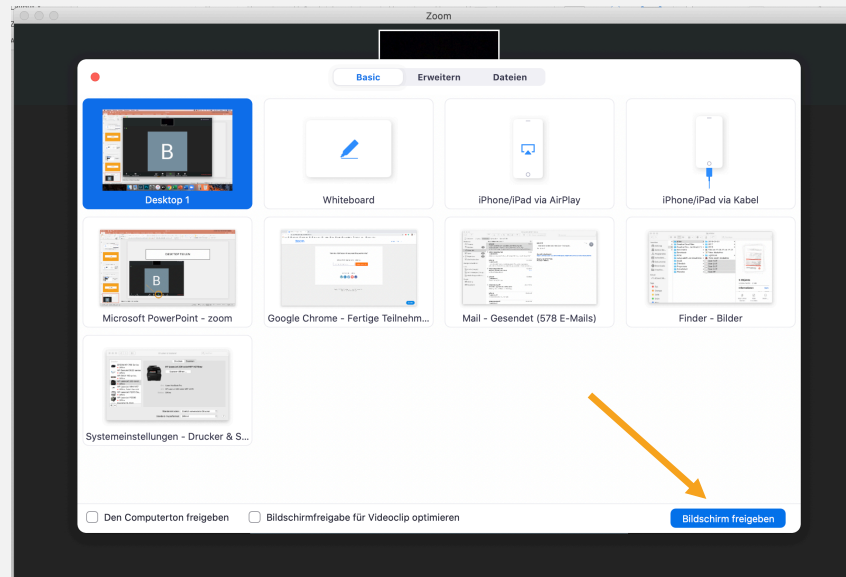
Zoom

Basic
Erweitern
Dateien

B
Desktop 1

Whiteboard

iPhone/iPad via AirPlay

iPhone/iPad via Kabel

B
Microsoft PowerPoint - zoom

Google Chrome - Fertige Teilnehm...

Mail - Gesendet (578 E-Mails)

Finder - Bilder

Systemeinstellungen - Drucker & S...

Den Computerton freigeben
Bildschirmfreigabe für Videoclip optimieren
Bildschirm freigeben